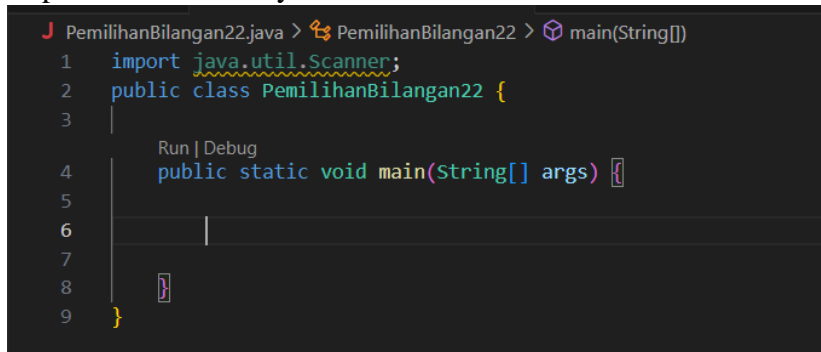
J PemilihanBilangan22.java > PemilihanBilangan22 > main(String[])

1 import java.util.Scanner;
2 public class PemilihanBilangan22 {
3
Run | Debug
4 public static void main(String[] args) {
5
6
7
8 }
9 }